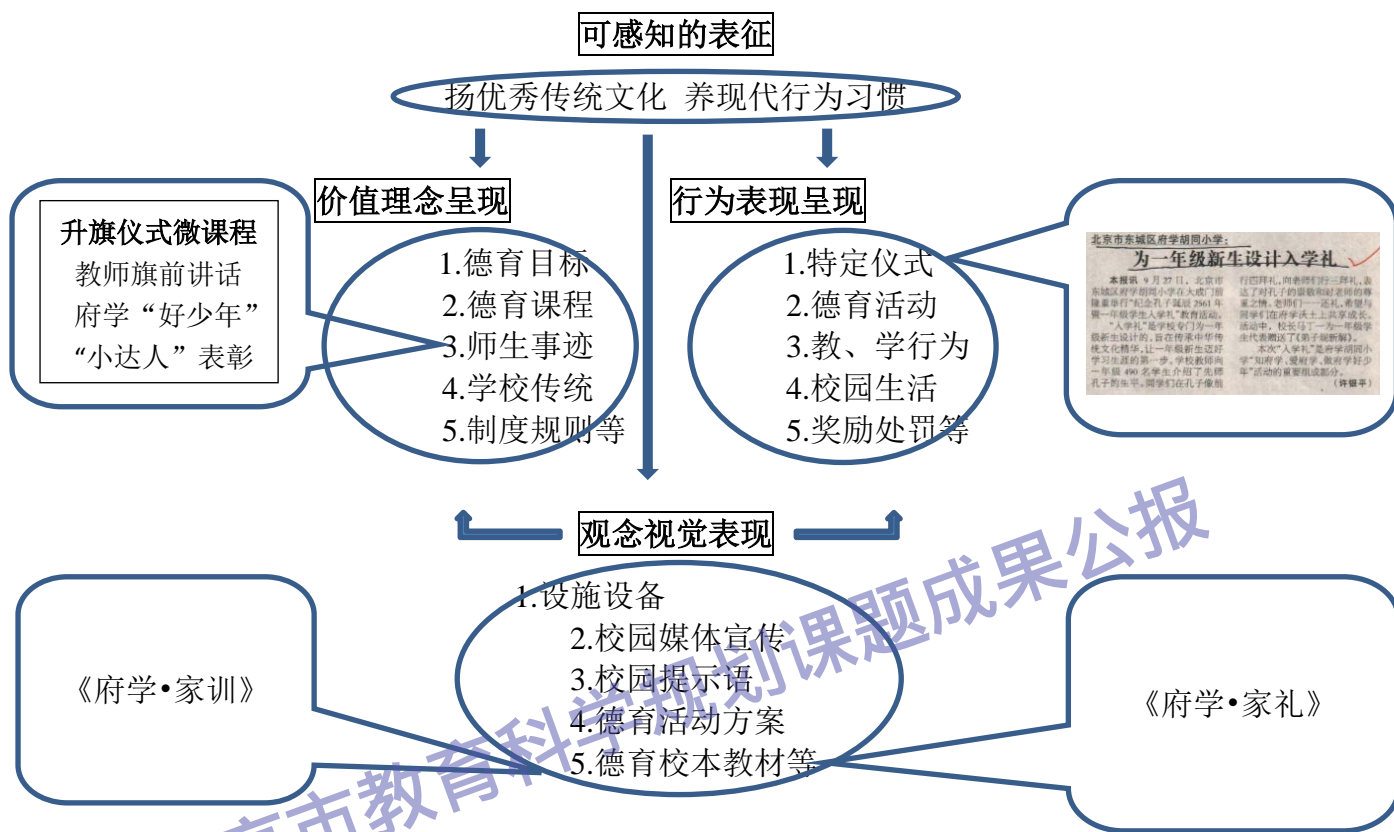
可感知的表征

扬优秀传统文化 养现代行为习惯

价值理念呈现

行为表现呈现

升旗仪式微课程
教师旗前讲话
府学“好少年”
“小达人”表彰

1.德育目标
2.德育课程
3.师生事迹
4.学校传统
5.制度规则等

1.特定仪式
2.德育活动
3.教、学行为
4.校园生活
5.奖励处罚等

北京市东城区府学胡同小学：
为一年级新生设计入学礼

本报讯 9月27日，北京市东城区府学胡同小学在大成门前隆重举行“纪念孔子诞辰2561年暨一年级学生入学礼”教育活动。“入学礼”是学校专门为一年级新生设计的，旨在传承中华传统文化精华，让一年级新生迈好学习生涯的第一步。学校教师向一年级490名学生介绍了先师孔子的生平。同学们在孔子像前行四拜礼，向老师行三拜礼，表达了对孔子的崇敬和对老师的尊重之情。老师们一一还礼，希望与同学们在府学共同成长。活动中，校长马丁一为一年级学生代表赠送了《弟子规新解》。本次“入学礼”是府学胡同小学“知府学、爱府学，做府学好少年”活动的重要组成部分。（许晓平）

观念视觉表现

1.设施设备
2.校园媒体宣传
3.校园提示语
4.德育活动方案
5.德育校本教材等

《府学•家训》

《府学•家礼》

市教育科学规划课题成果公报